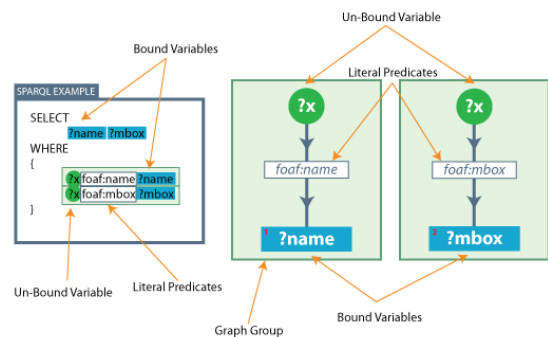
Bound Variables

SPARQL EXAMPLE

SELECT
?name ?mbox
WHERE
{
?x foaf:name ?name
?x foaf:mbox ?mbox
}

Un-Bound Variable

Literal Predicates

Un-Bound Variable

Literal Predicates

?x

foaf:name

?name

?x

foaf:mbox

?mbox

Graph Group

Bound Variables